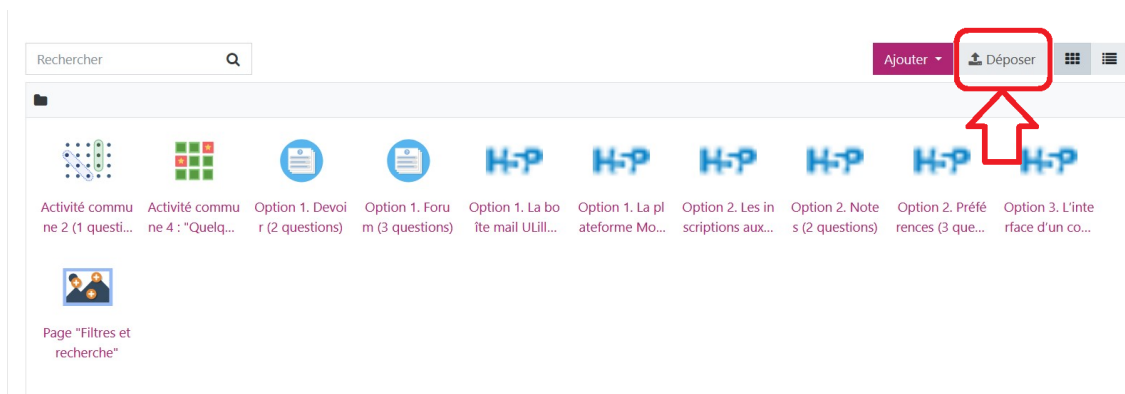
Rechercher

Ajouter ▾

Déposer

H-P H-P H-P H-P H-P H-P

Activité commune 2 (1 questi...

Activité commune 4 : "Quelq...

Option 1. Devoir (2 questions)

Option 1. Forum (3 questions)

Option 1. La boîte mail ULill...

Option 1. La plateforme Mo...

Option 2. Les inscriptions aux...

Option 2. Notes (2 questions)

Option 2. Préférences (3 que...

Option 3. L'interface d'un co...

Page "Filtres et recherche"